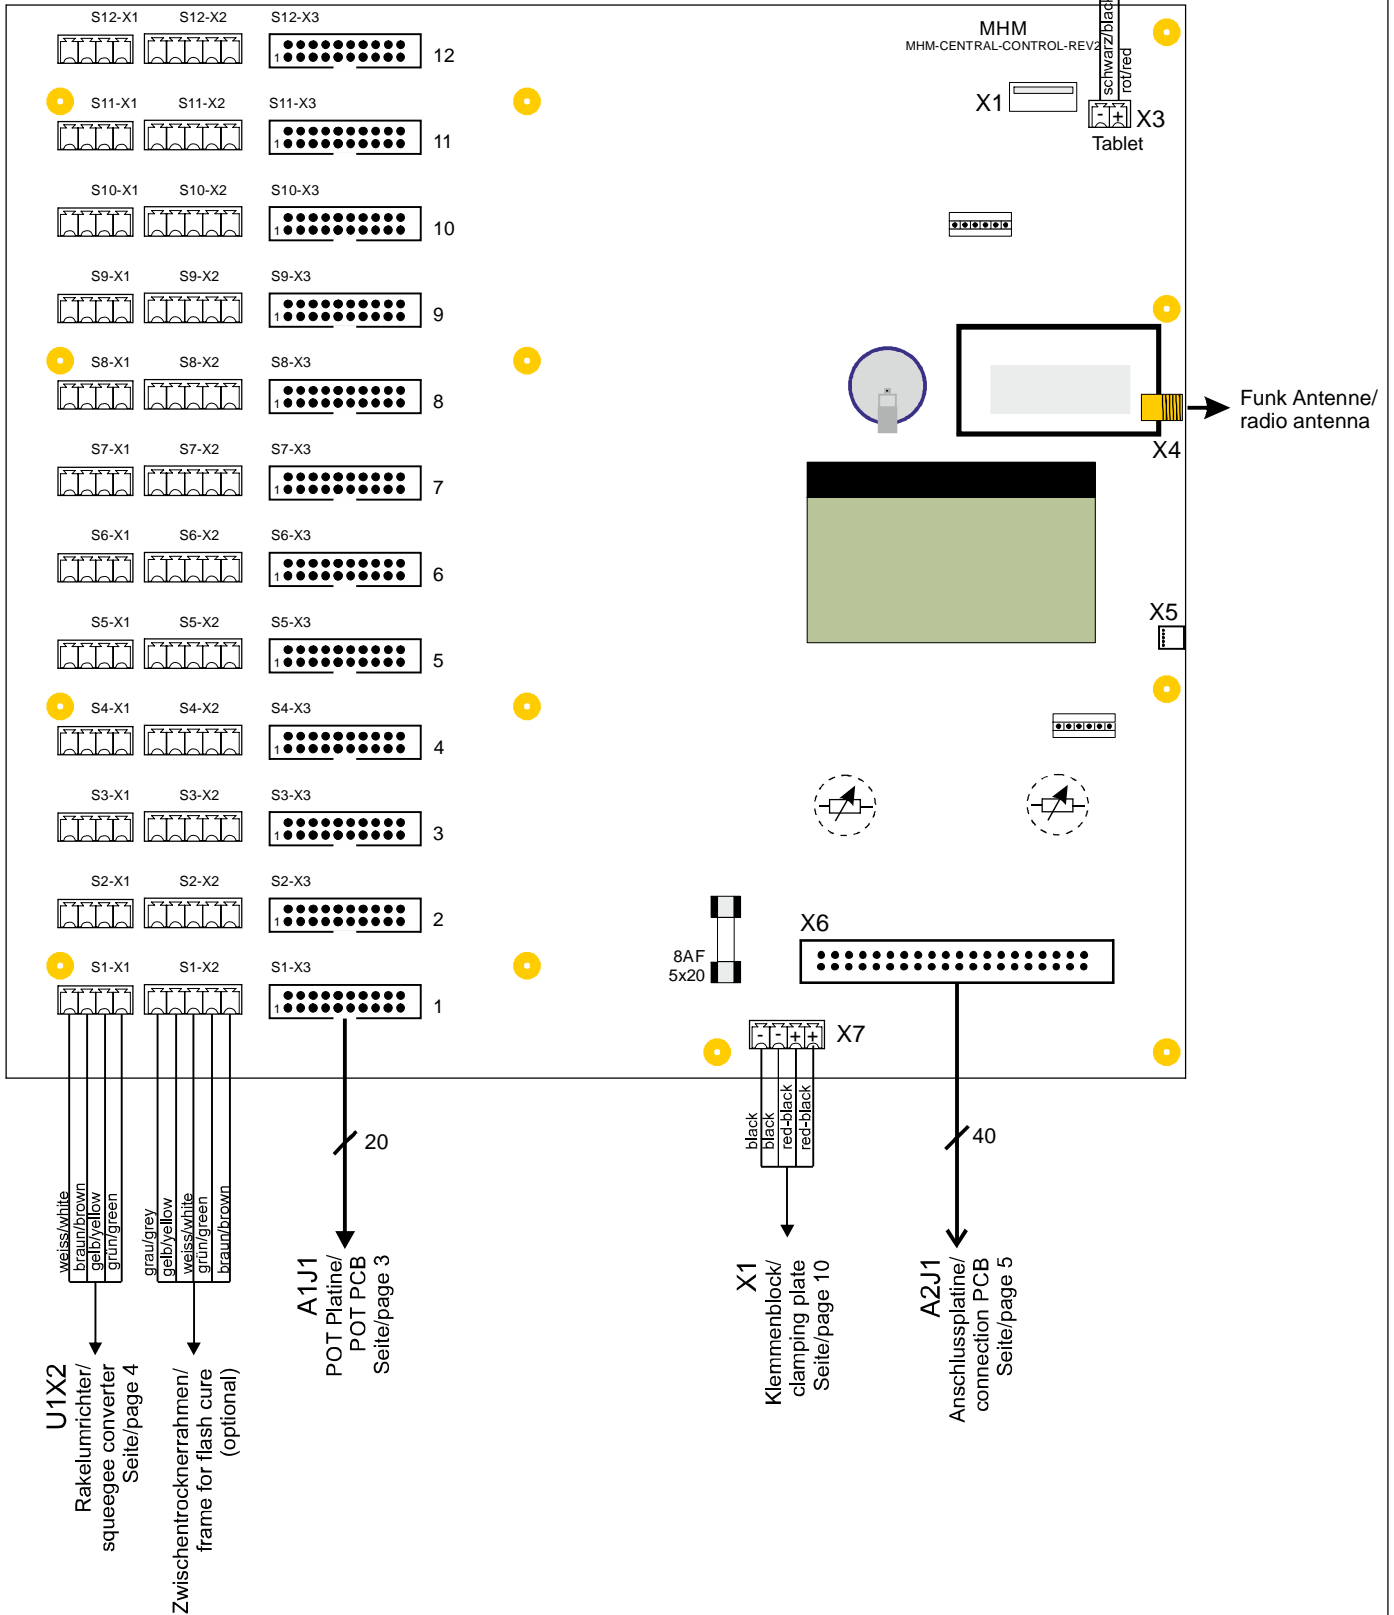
S12-X1 S12-X2 S12-X3
1 12

S11-X1 S11-X2 S11-X3
1 11

S10-X1 S10-X2 S10-X3
1 10

S9-X1 S9-X2 S9-X3
1 9

S8-X1 S8-X2 S8-X3
1 8

S7-X1 S7-X2 S7-X3
1 7

S6-X1 S6-X2 S6-X3
1 6

S5-X1 S5-X2 S5-X3
1 5

S4-X1 S4-X2 S4-X3
1 4

S3-X1 S3-X2 S3-X3
1 3

S2-X1 S2-X2 S2-X3
1 2

S1-X1 S1-X2 S1-X3
1 1

MHM
MHM-CENTRAL-CONTROL-REV2

schwarz/black
rot/red
X1
- +
X3
Tablet

Funk Antenne/
radio antenna
X4

X5

8AF
5x20

X6

X7
- - + +

black
black
red-black
red-black

20

40

weiss/white
braun/brown
gelb/yellow
grün/green

grau/grey
gelb/yellow
weiss/white
grün/green
braun/brown

U1X2
Rakelumrichter/
squeegee converter
Seite/page 4

Zwischentrocknerrahmen/
frame for flash cure
(optional)

A1J1
POT Platine/
POT PCB
Seite/page 3

X1
Klemmenblock/
clamping plate
Seite/page 10

A2J1
Anschlussplatine/
connection PCB
Seite/page 5